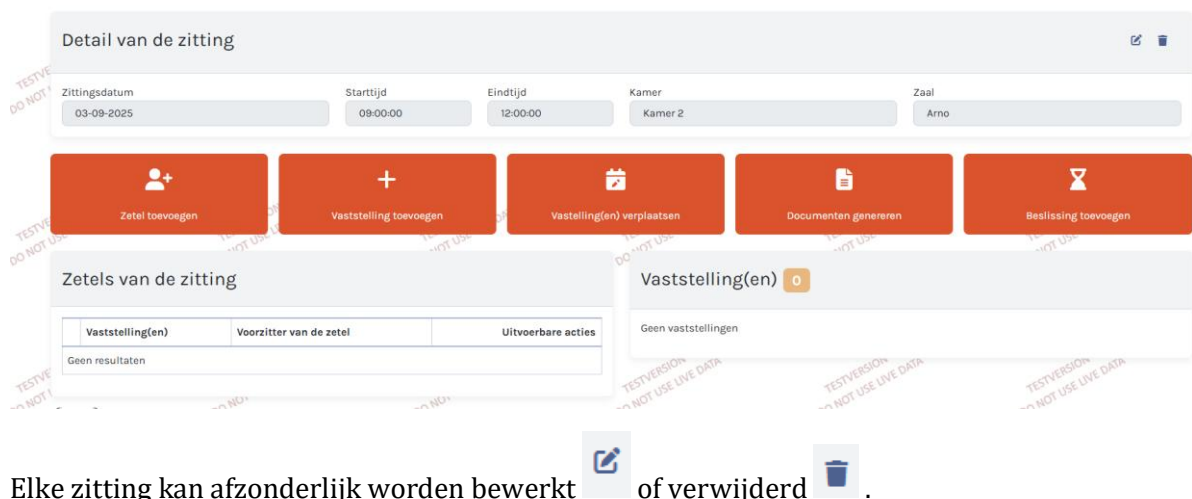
Detail van de zitting

Zittingsdatum
03-09-2025

Starttijd
09:00:00

Eindtijd
12:00:00

Kamer
Kamer 2

Zaal
Arno

Zetel toevoegen

Vaststelling toevoegen

Vastelling(en) verplaatsen

Documenten genereren

Beslissing toevoegen

Zetels van de zitting

| | Vaststelling(en) | Voorzitter van de zetel | Uitvoerbare acties |
|---|---|---|---|
| Geen resultaten | | | |

Vaststelling(en) 0

Geen vaststellingen

TESTVERSION DO NOT USE LIVE DATA

Elke zitting kan afzonderlijk worden bewerkt of verwijderd .